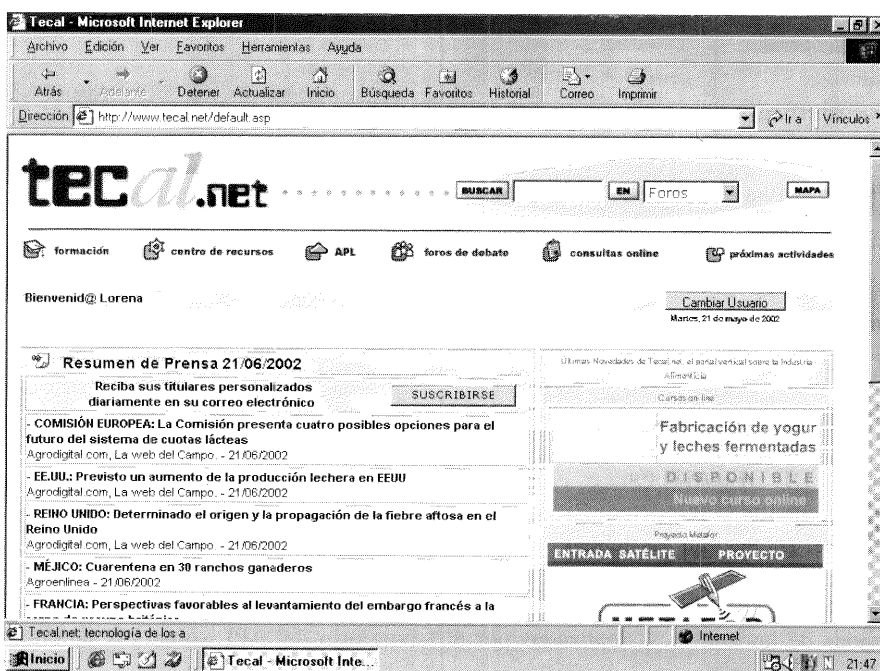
Tecal - Microsoft Internet Explorer

Archivo Edición Ver Favoritos Herramientas Ayuda

Atrás Adelante Detener Actualizar Inicio Búsqueda Favoritos Historial Correo Imprimir

Dirección http://www.tecal.net/default.asp Ir a Vínculos

tecal.net BUSCAR EN Foros MAPA

formación centro de recursos APL foros de debate consultas online próximas actividades

Bienvenid@ Lorena

Cambiar Usuario

Martes, 21 de mayo de 2002

Resumen de Prensa 21/06/2002

Reciba sus titulares personalizados diariamente en su correo electrónico

SUSCRIBIRSE

- COMISIÓN EUROPEA: La Comisión presenta cuatro posibles opciones para el futuro del sistema de cuotas lácteas
Agrodigital.com, La web del Campo. - 21/06/2002

- EE.UU.: Previsto un aumento de la producción lechera en EEUU
Agrodigital.com, La web del Campo. - 21/06/2002

- REINO UNIDO: Determinado el origen y la propagación de la fiebre aftosa en el Reino Unido
Agrodigital.com, La web del Campo. - 21/06/2002

- MÉJICO: Cuarentena en 30 ranchos ganaderos
Agroenlinea - 21/06/2002

- FRANCIA: Perspectivas favorables al levantamiento del embargo francés a la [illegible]

Últimas Novedades de Tecal.net, el portal vertical sobre la Industria Alimentaria

Cursos on line

Fabricación de yogur y leches fermentadas

DISPONIBLE

Nuevo curso online

Proyecto Metalor

ENTRADA SATÉLITE PROYECTO

Tecal.net: tecnología de los a

Internet

Inicio Tecal - Microsoft Inte...

21:47